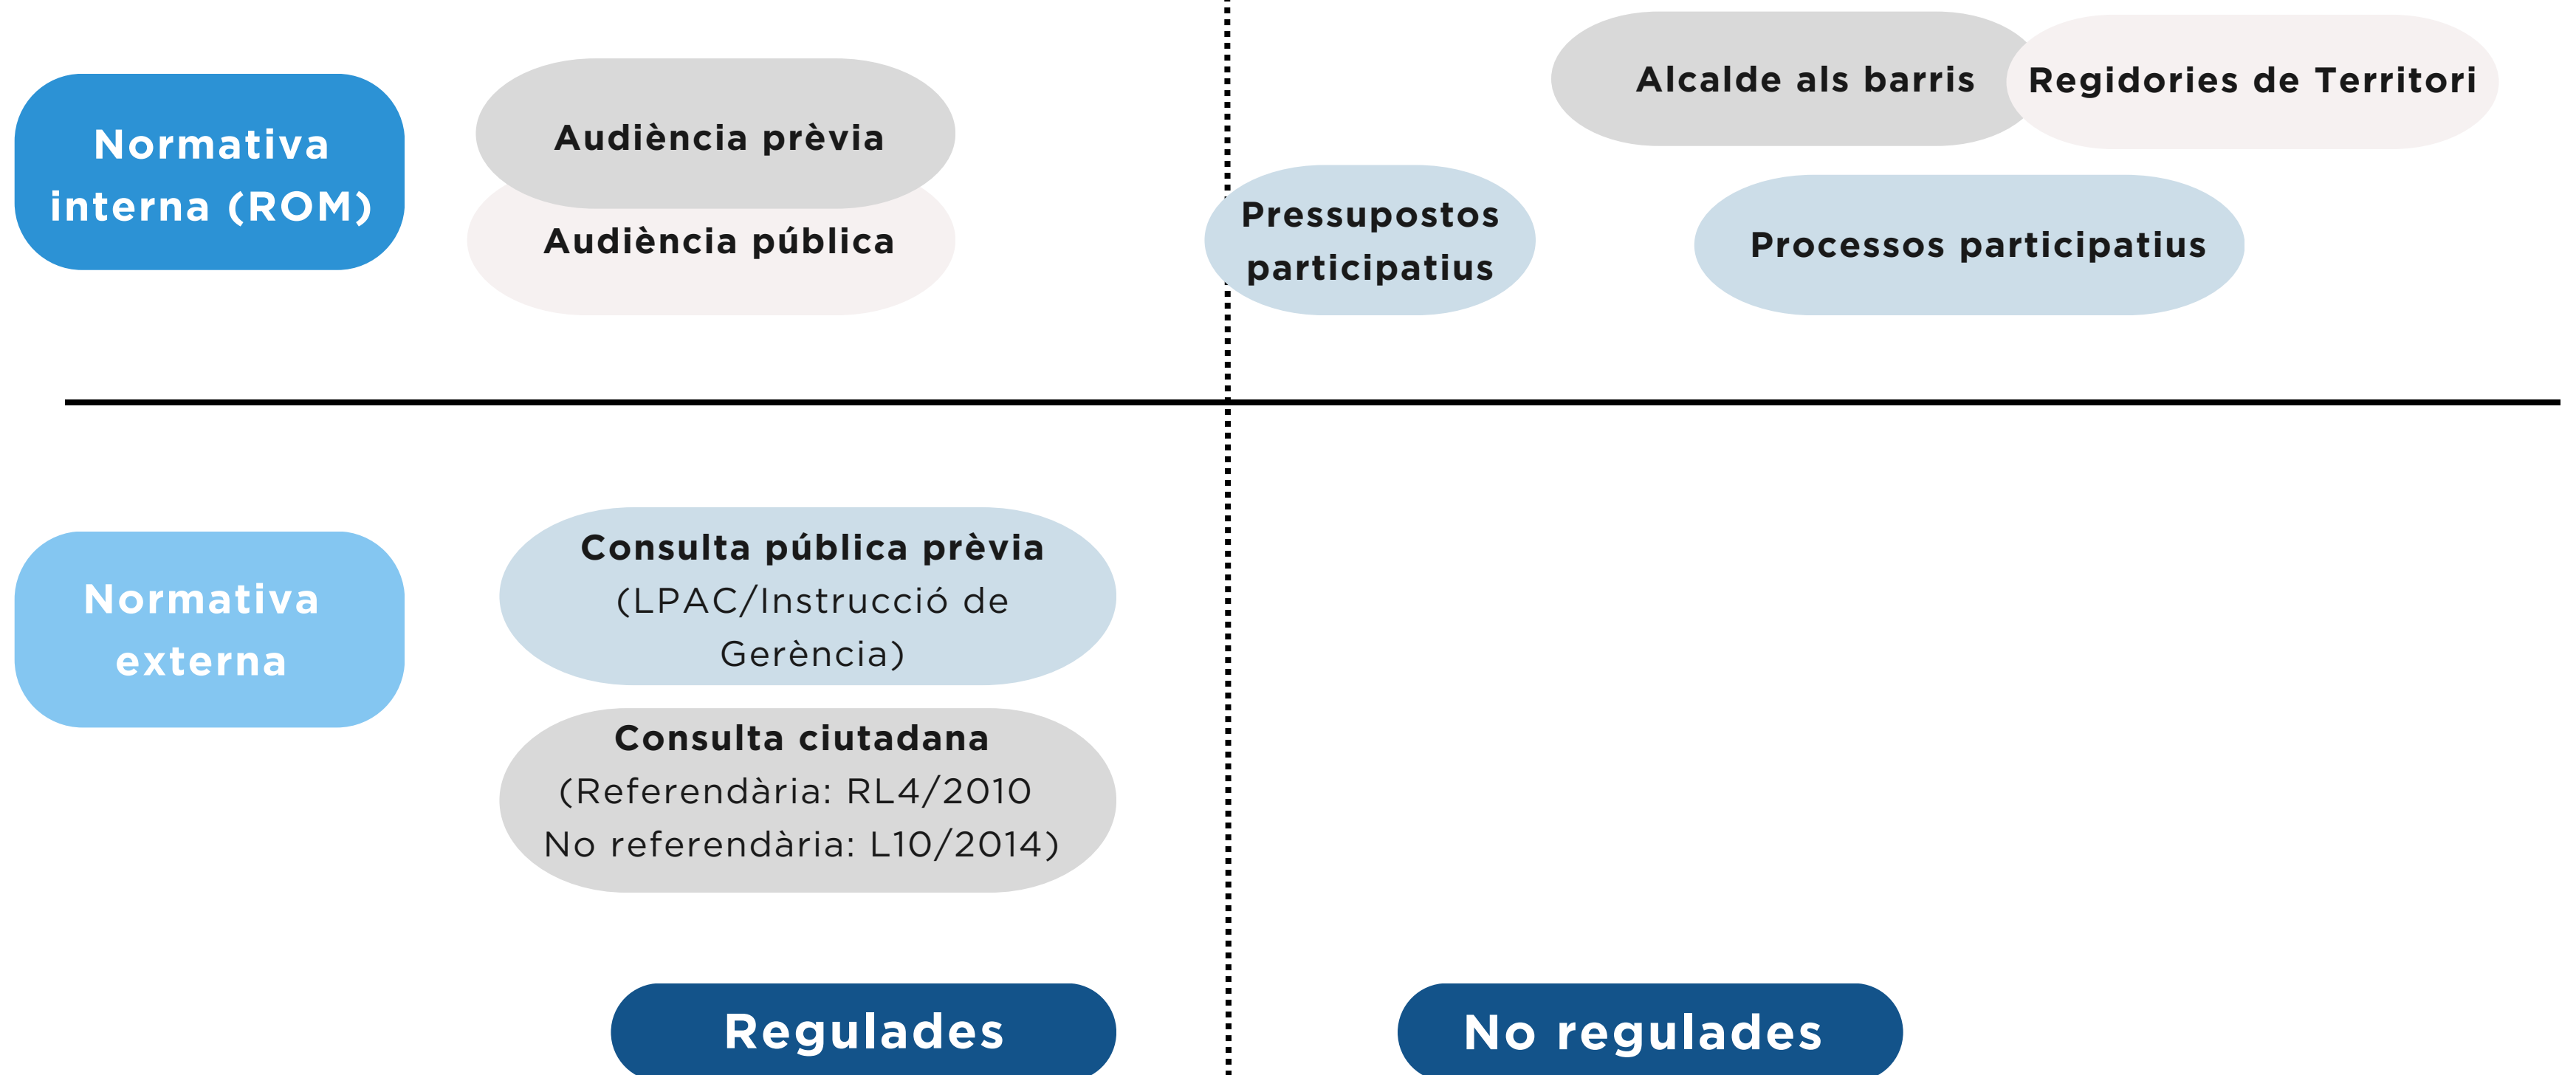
Normativa interna (ROM)

Audiència prèvia

Audiència pública

Alcalde als barris

Regidories de Territori

Pressupostos participatius

Processos participatius

Normativa externa

Consulta pública prèvia (LPAC/Instrucció de Gerència)

Consulta ciutadana (Referendària: RL4/2010 No referendària: L10/2014)

Regulades

No regulades